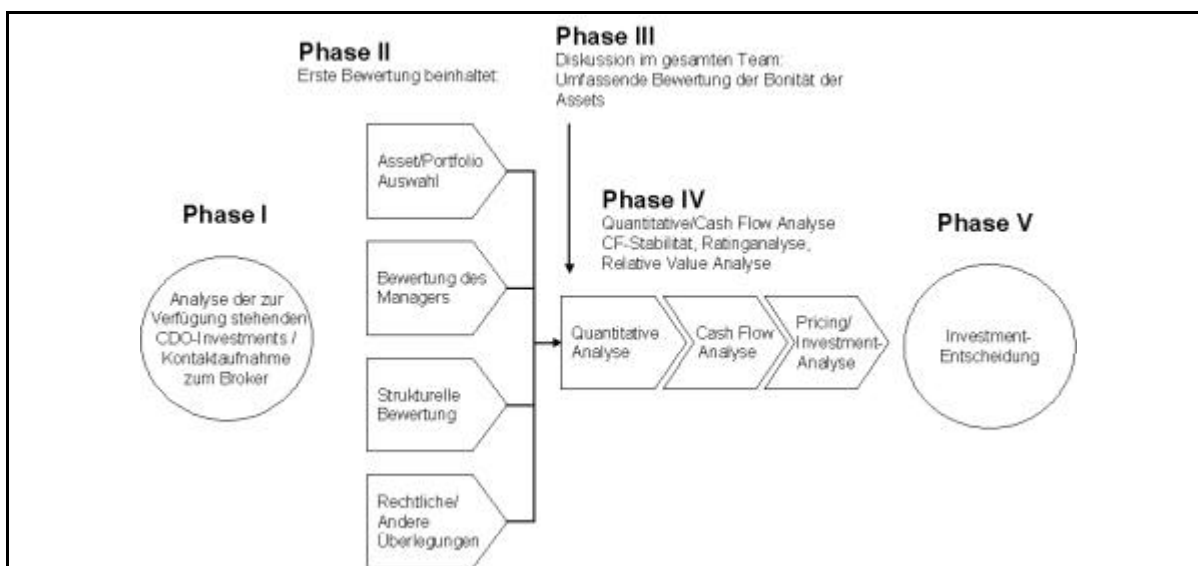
Phase I

Analyse der zur Verfügung stehenden CDO-Investments / Kontaktaufnahme zum Broker

Phase II
Erste Bewertung beinhaltet:

Asset/Portfolio Auswahl

Bewertung des Managers

Strukturelle Bewertung

Rechtliche/ Andere Überlegungen

Phase III
Diskussion im gesamten Team: Umfassende Bewertung der Bonität der Assets

Phase IV
Quantitative/Cash Flow Analyse
CF-Stabilität, Ratinganalyse,
Relative Value Analyse

Quantitative Analyse

Cash Flow Analyse

Pricing/ Investment-Analyse

Phase V

Investment-Entscheidung